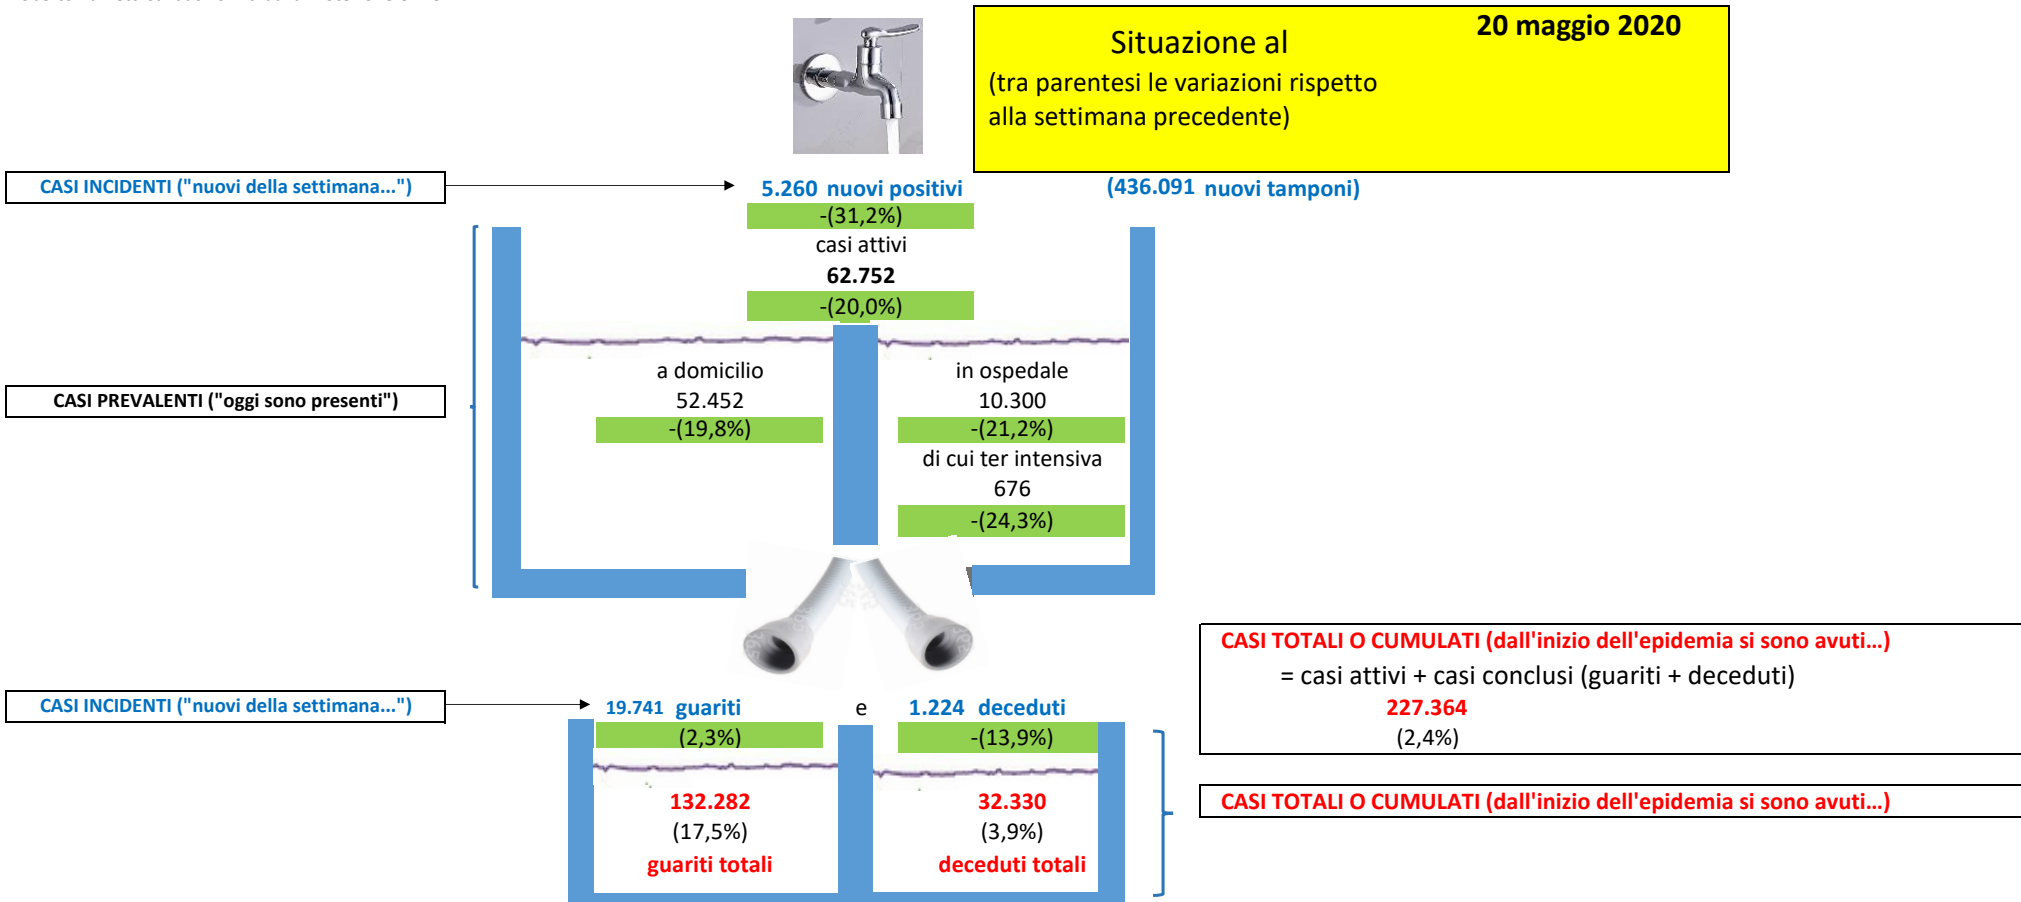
Situazione al

20 maggio 2020

(tra parentesi le variazioni rispetto alla settimana precedente)

CASI INCIDENTI ("nuovi della settimana...")

5.260 nuovi positivi

(436.091 nuovi tamponi)

-(31,2%)

casi attivi

62.752

-(20,0%)

CASI PREVALENTI ("oggi sono presenti")

a domicilio

52.452

-(19,8%)

in ospedale

10.300

-(21,2%)

di cui ter intensiva

676

-(24,3%)

CASI TOTALI O CUMULATI (dall'inizio dell'epidemia si sono avuti...)

= casi attivi + casi conclusi (guariti + deceduti)

227.364

(2,4%)

CASI INCIDENTI ("nuovi della settimana...")

19.741 guariti

e

1.224 deceduti

(2,3%)

-(13,9%)

CASI TOTALI O CUMULATI (dall'inizio dell'epidemia si sono avuti...)

132.282

(17,5%)

guariti totali

32.330

(3,9%)

deceduti totali